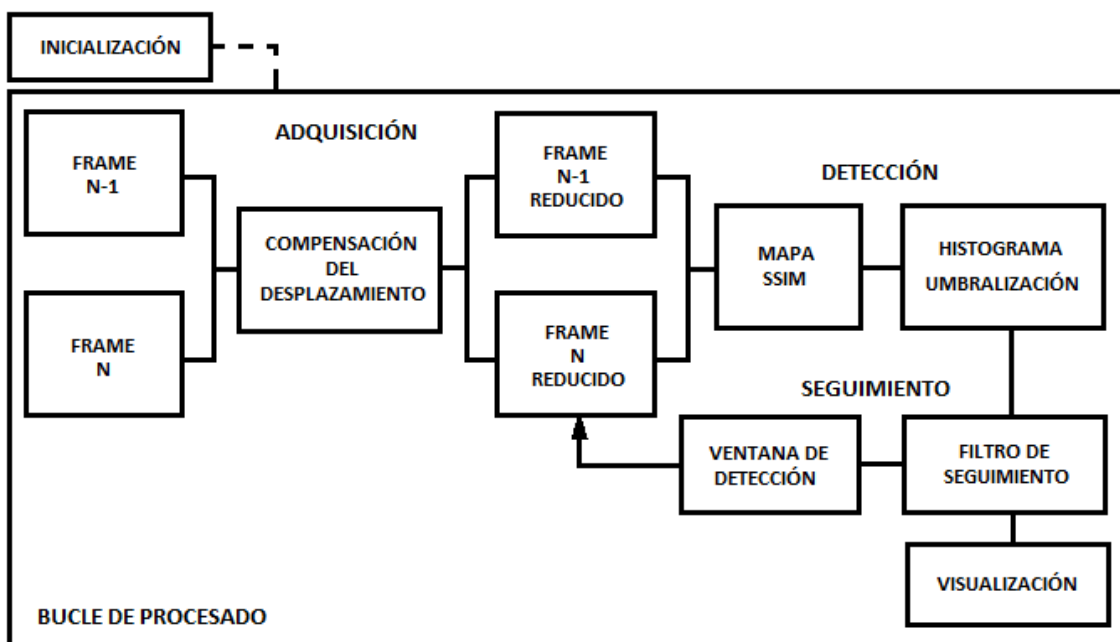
INICIALIZACIÓN

ADQUISICIÓN

FRAME N-1

FRAME N

COMPENSACIÓN DEL DESPLAZAMIENTO

FRAME N-1 REDUCIDO

FRAME N REDUCIDO

DETECCIÓN

MAPA SSIM

HISTOGRAMA UMBRALIZACIÓN

SEGUIMIENTO

VENTANA DE DETECCIÓN

FILTRO DE SEGUIMIENTO

VISUALIZACIÓN

BUCLE DE PROCESADO